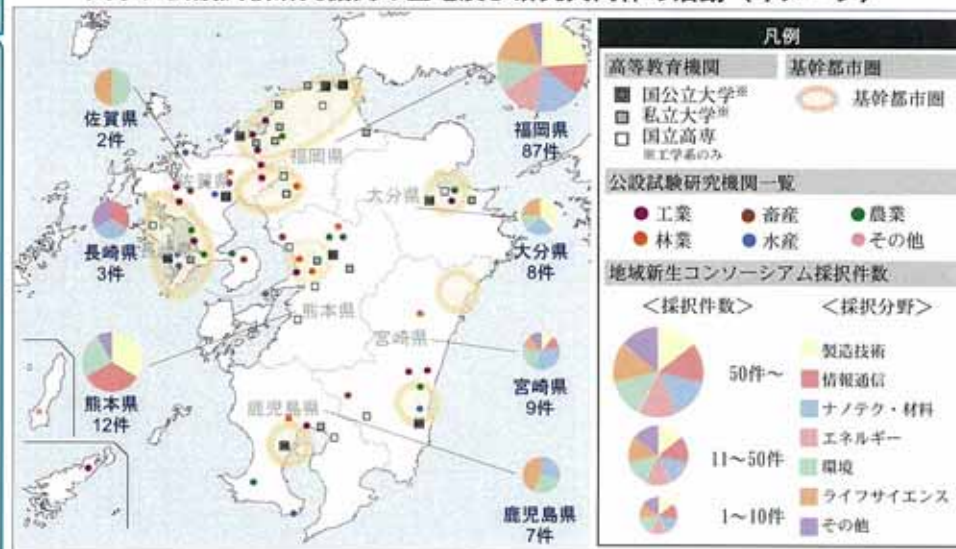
佐賀県
2件

長崎県
3件

熊本県
12件

福岡県

佐賀県

大分県

熊本県

宮崎県

鹿児島県

福岡県
87件

大分県
8件

宮崎県
9件

鹿児島県
7件

凡例

高等教育機関
■ 国公立大学※
■ 私立大学※
□ 国立高専
※工学系のみ

基幹都市圏
基幹都市圏

公設試験研究機関一覧
● 工業 ● 畜産 ● 農業
● 林業 ● 水産 ● その他

地域新生コンソーシアム採択件数
<採択件数> <採択分野>
50件～
11～50件
1～10件
製造技術
情報通信
ナノテク・材料
エネルギー
環境
ライフサイエンス
その他